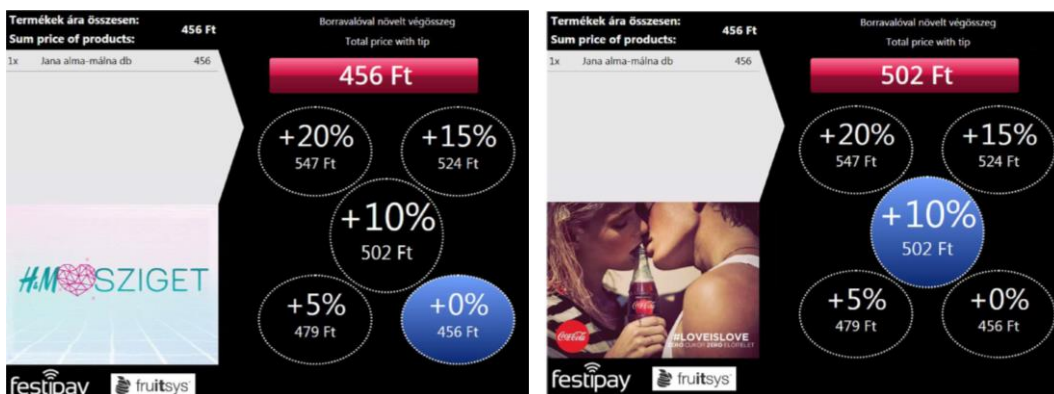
Termékek ára összesen:
Sum price of products:
456 Ft

1x Jana alma-málna db 456

H&M SZIGET

festipay fruitsys

Borravalóval növelt végösszeg
Total price with tip

456 Ft

+20%
547 Ft

+15%
524 Ft

+10%
502 Ft

+5%
479 Ft

+0%
456 Ft

Termékek ára összesen:
Sum price of products:
456 Ft

1x Jana alma-málna db 456

Coca-Cola

#LOVEISLOVE
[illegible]

festipay fruitsys

Borravalóval növelt végösszeg
Total price with tip

502 Ft

+20%
547 Ft

+15%
524 Ft

+10%
502 Ft

+5%
479 Ft

+0%
456 Ft